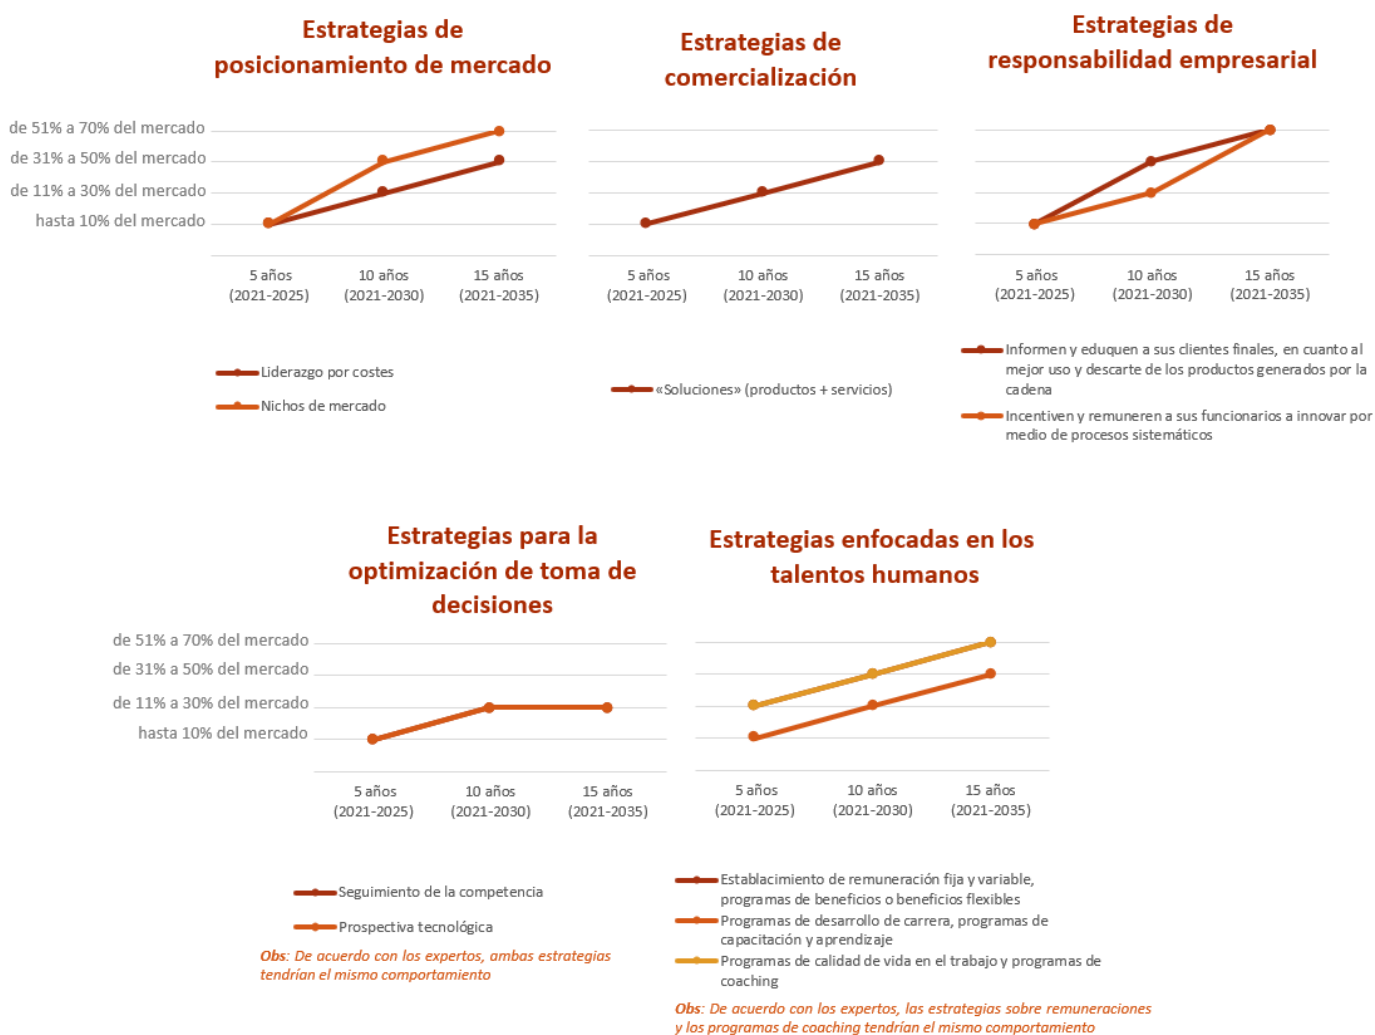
Estrategias de posicionamiento de mercado

de 51% a 70% del mercado
de 31% a 50% del mercado
de 11% a 30% del mercado
hasta 10% del mercado

5 años (2021-2025)
10 años (2021-2030)
15 años (2021-2035)

Liderazgo por costes
Nichos de mercado

Estrategias de comercialización

5 años (2021-2025)
10 años (2021-2030)
15 años (2021-2035)

«Soluciones» (productos + servicios)

Estrategias de responsabilidad empresarial

5 años (2021-2025)
10 años (2021-2030)
15 años (2021-2035)

Informen y eduquen a sus clientes finales, en cuanto al mejor uso y descarte de los productos generados por la cadena
Incentiven y remuneren a sus funcionarios a innovar por medio de procesos sistemáticos

Estrategias para la optimización de toma de decisiones

de 51% a 70% del mercado
de 31% a 50% del mercado
de 11% a 30% del mercado
hasta 10% del mercado

5 años (2021-2025)
10 años (2021-2030)
15 años (2021-2035)

Seguimiento de la competencia
Prospectiva tecnológica

Obs: De acuerdo con los expertos, ambas estrategias tendrían el mismo comportamiento

Estrategias enfocadas en los talentos humanos

5 años (2021-2025)
10 años (2021-2030)
15 años (2021-2035)

Establecimiento de remuneración fija y variable, programas de beneficios o beneficios flexibles
Programas de desarrollo de carrera, programas de capacitación y aprendizaje
Programas de calidad de vida en el trabajo y programas de coaching

Obs: De acuerdo con los expertos, las estrategias sobre remuneraciones y los programas de coaching tendrían el mismo comportamiento